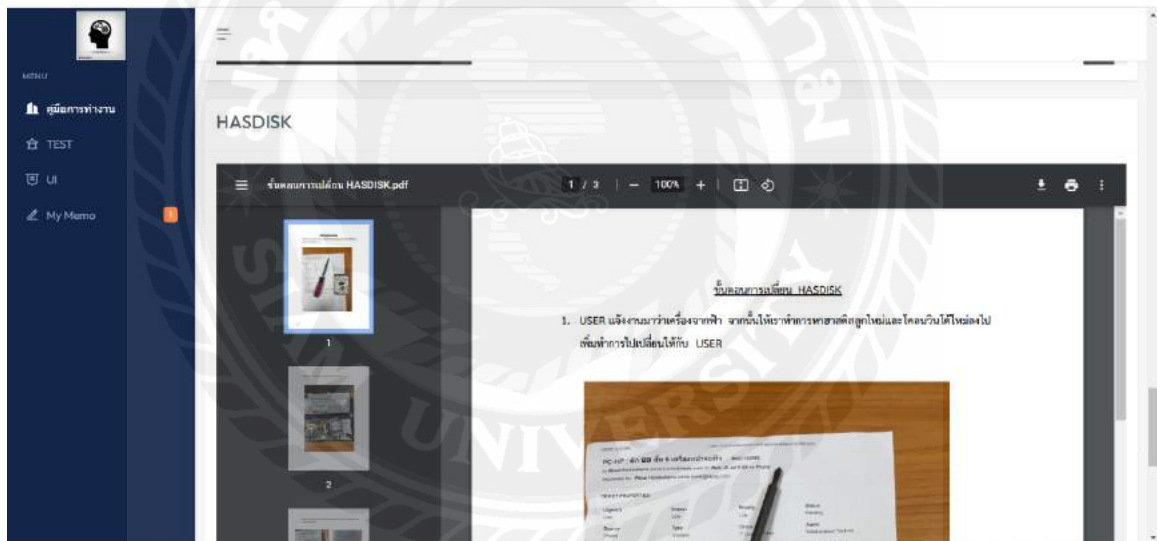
MENU

คู่มือการทำงาน

TEST

UI

My Memo

HASDISK

ขั้นตอนการเปลี่ยน HASDISK.pdf

1 / 3 | — 100% + |

ขั้นตอนการเปลี่ยน HASDISK

1. USER แจ้งงานมาว่าเครื่องจากฟ้า จากนั้นให้เราทำการหาฮาสดิสลูกใหม่และโคลนวินโด้ใหม่ลงไป เพื่อทำการไปเปลี่ยนให้กับ USER

1

2

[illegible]